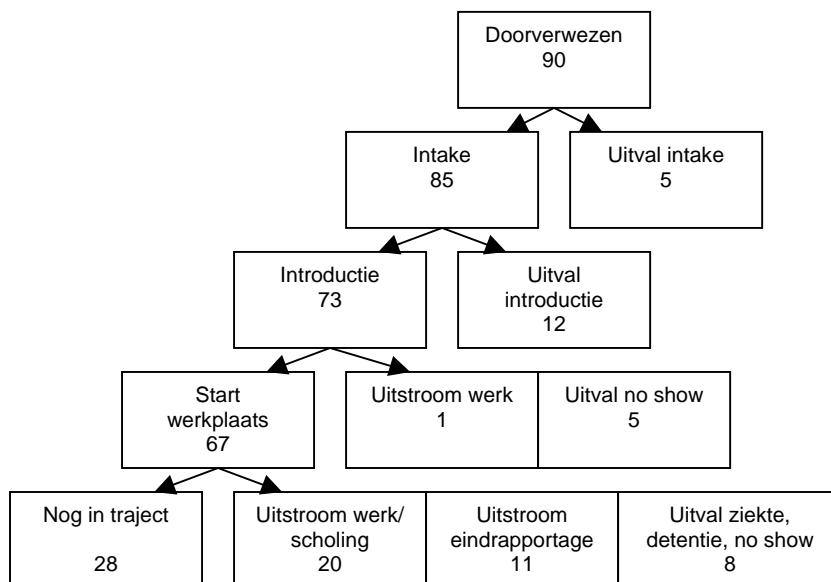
Doorverwezen
90

Intake
85

Uitval intake
5

Introductie
73

Uitval introductie
12

Start werkplaats
67

Uitstroom werk
1

Uitval no show
5

Nog in traject
28

Uitstroom werk/ scholing
20

Uitstroom eindrapportage
11

Uitval ziekte, detentie, no show
8